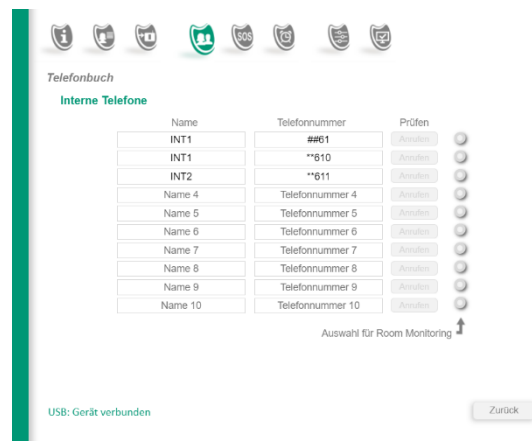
Telefonbuch

Interne Telefone

| Name | Telefonnummer | Prüfen |
|---|---|---|
| INT1 | ##61 | Anrufen |
| INT1 | **610 | Anrufen |
| INT2 | **611 | Anrufen |
| Name 4 | Telefonnummer 4 | Anrufen |
| Name 5 | Telefonnummer 5 | Anrufen |
| Name 6 | Telefonnummer 6 | Anrufen |
| Name 7 | Telefonnummer 7 | Anrufen |
| Name 8 | Telefonnummer 8 | Anrufen |
| Name 9 | Telefonnummer 9 | Anrufen |
| Name 10 | Telefonnummer 10 | Anrufen |

Auswahl für Room Monitoring

USB: Gerät verbunden

Zurück